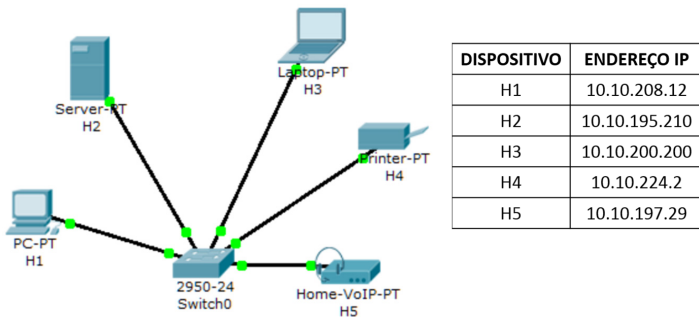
Server-PT
H2

Laptop-PT
H3

Printer-PT
H4

PC-PT
H1

2950-24
Switch0

Home-VoIP-PT
H5

| DISPOSITIVO | ENDEREÇO IP |
|---|---|
| H1 | 10.10.208.12 |
| H2 | 10.10.195.210 |
| H3 | 10.10.200.200 |
| H4 | 10.10.224.2 |
| H5 | 10.10.197.29 |